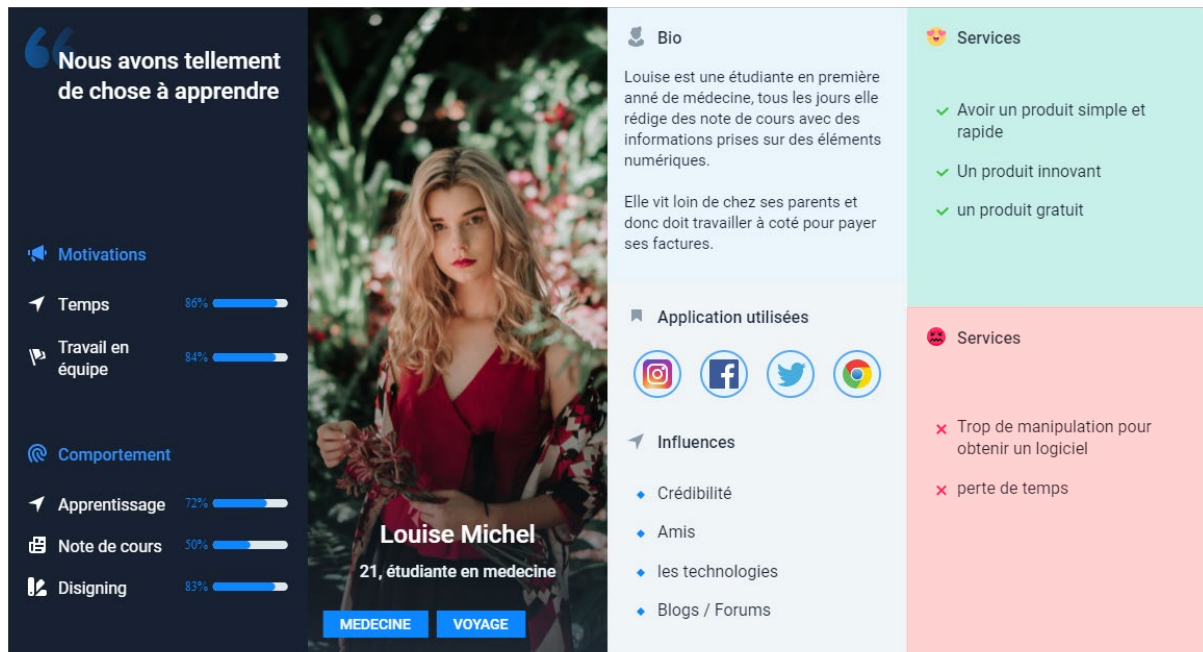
Nous avons tellement de chose à apprendre

Motivations

Temps 86%

Travail en équipe 84%

Comportement

Apprentissage 72%

Note de cours 50%

Disigning 83%

Louise Michel

21, étudiante en medecine

MEDECINE VOYAGE

Bio

Louise est une étudiante en première anné de médecine, tous les jours elle rédige des note de cours avec des informations prises sur des éléments numériques.

Elle vit loin de chez ses parents et donc doit travailler à coté pour payer ses factures.

Application utilisées

Influences

- Crédibilité
- Amis
- les technologies
- Blogs / Forums

Services

- Avoir un produit simple et rapide
- Un produit innovant
- un produit gratuit

Services

- Trop de manipulation pour obtenir un logiciel
- perte de temps